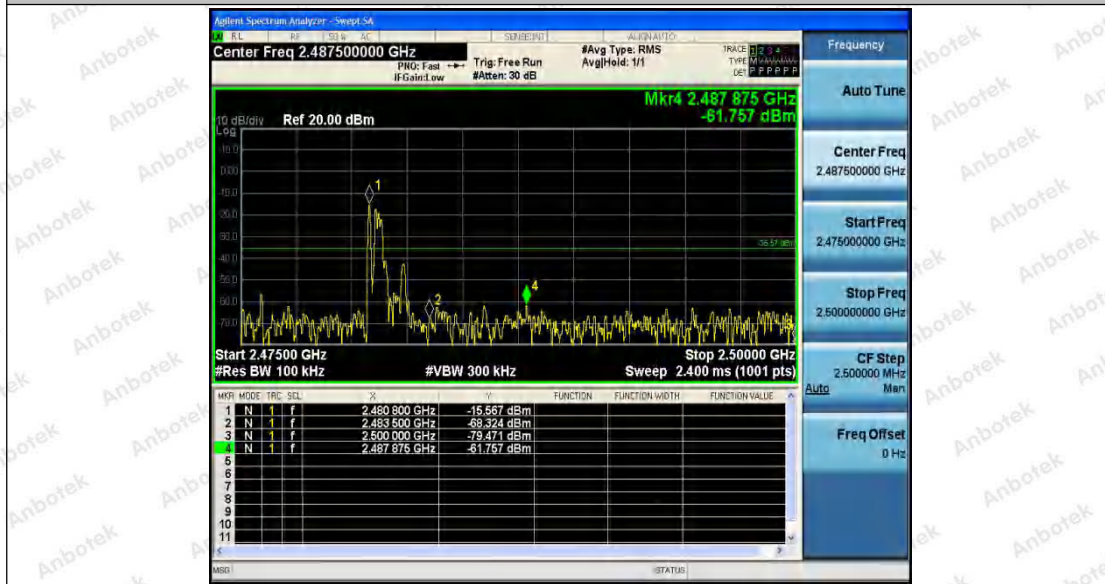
Agilent Spectrum Analyzer - Swept SA
RL RF 50 Ω AC SENSE:INT ALIGN AUTO
Center Freq 2.487500000 GHz
PNO: Fast IFGain:Low
Trig: Free Run
#Atten: 30 dB
#Avg Type: RMS
Avg|Hold: 1/1
TRACE 1 2 3 4 5 6
TYPE M
DET P P P P P P

Frequency

Mkr4 2.487 875 GHz
-61.757 dBm

10 dB/div Ref 20.00 dBm
Log
10.0
0.00
-10.0
-20.0
-30.0
-40.0
-50.0
-60.0
-70.0
-35.57 dBm

Start 2.47500 GHz
#Res BW 100 kHz
#VBW 300 kHz
Stop 2.50000 GHz
Sweep 2.400 ms (1001 pts)

| MKR | MODE | TRC | SCL | X | Y | FUNCTION | FUNCTION WIDTH | FUNCTION VALUE |
|---|---|---|---|---|---|---|---|---|
| 1 | N | 1 | f | 2.480 800 GHz | -15.567 dBm | | | |
| 2 | N | 1 | f | 2.483 500 GHz | -68.324 dBm | | | |
| 3 | N | 1 | f | 2.500 000 GHz | -79.471 dBm | | | |
| 4 | N | 1 | f | 2.487 875 GHz | -61.757 dBm | | | |
| 5 | | | | | | | | |
| 6 | | | | | | | | |
| 7 | | | | | | | | |
| 8 | | | | | | | | |
| 9 | | | | | | | | |
| 10 | | | | | | | | |
| 11 | | | | | | | | |

Auto Tune

Center Freq
2.487500000 GHz

Start Freq
2.475000000 GHz

Stop Freq
2.500000000 GHz

CF Step
2.500000 MHz
Auto Man

Freq Offset
0 Hz

MSG
STATUS

Anbotek